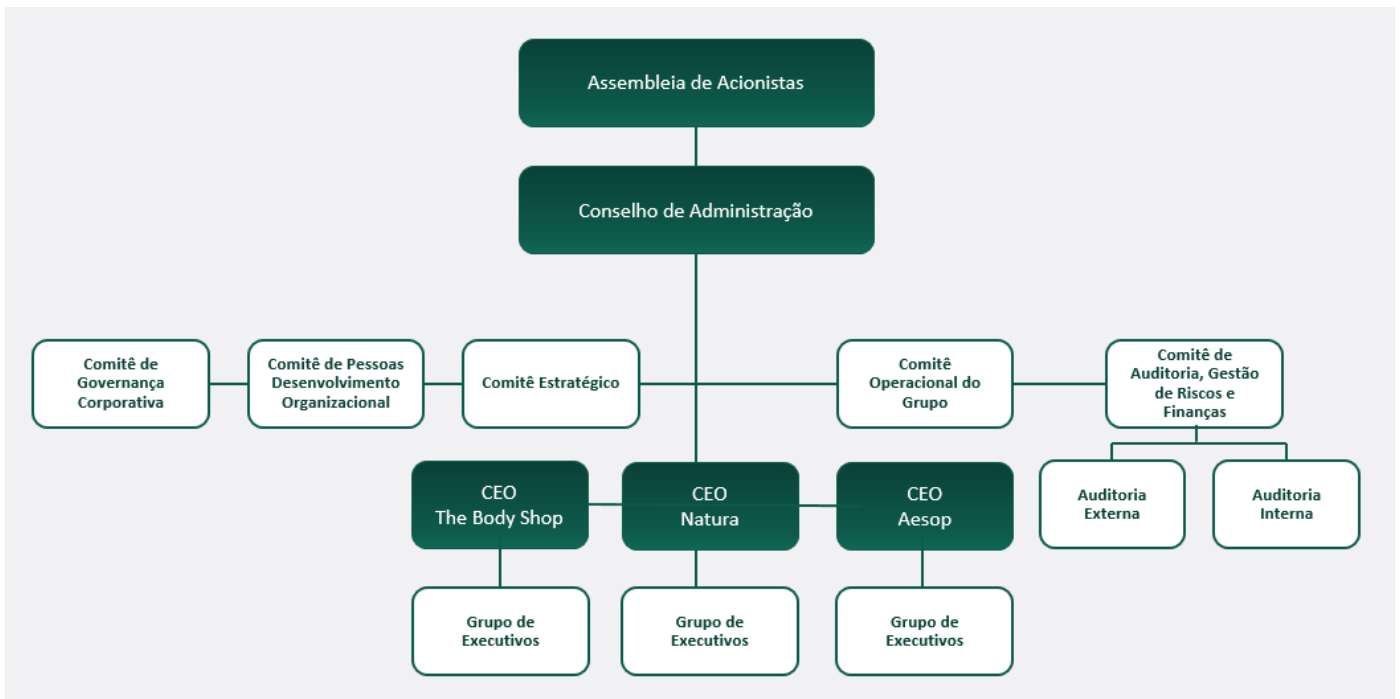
Assembleia de Acionistas

Conselho de Administração

Comitê de Governança Corporativa

Comitê de Pessoas Desenvolvimento Organizacional

Comitê Estratégico

Comitê Operacional do Grupo

Comitê de Auditoria, Gestão de Riscos e Finanças

CEO The Body Shop

CEO Natura

CEO Aesop

Auditoria Externa

Auditoria Interna

Grupo de Executivos

Grupo de Executivos

Grupo de Executivos